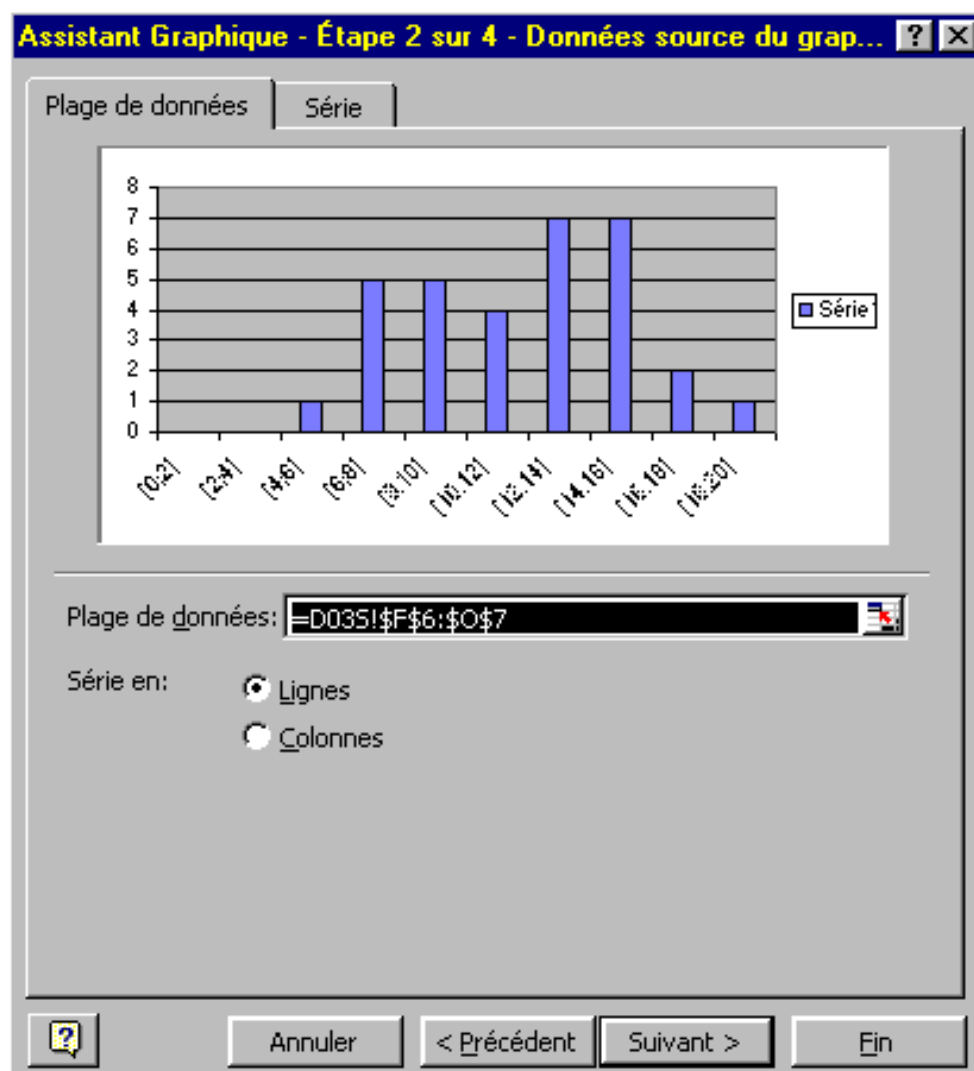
Assistant Graphique - Étape 2 sur 4 - Données source du grap... ? X

Plage de données | Série

8
7
6
5
4
3
2
1
0

[0;2[ [2;4[ [4;6[ [6;8[ [8;10[ [10;12[ [12;14[ [14;16[ [16;18[ [18;20[

Série1

Plage de données: =D03S!$F$6:$O$7

Série en: Lignes
Colonnes

Annuler | < Précédent | Suivant > | Fin